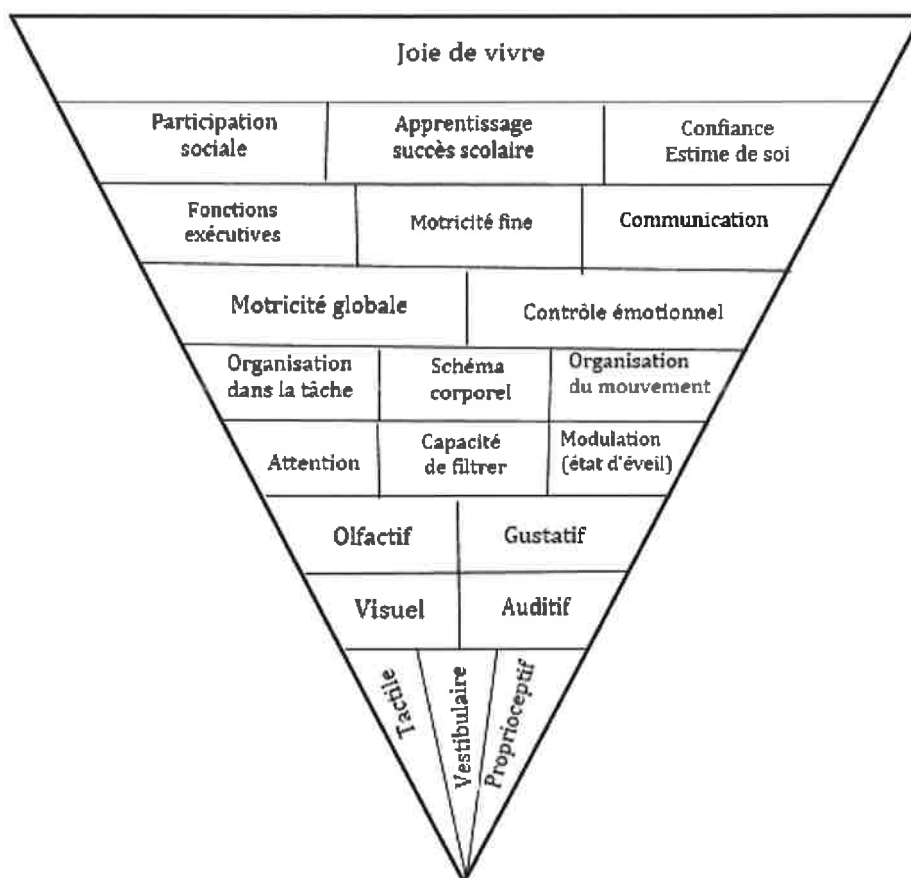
Joie de vivre

Participation sociale

Apprentissage succès scolaire

Confiance Estime de soi

Fonctions exécutives

Motricité fine

Communication

Motricité globale

Contrôle émotionnel

Organisation dans la tâche

Schéma corporel

Organisation du mouvement

Attention

Capacité de filtrer

Modulation (état d'éveil)

Olfactif

Gustatif

Visuel

Auditif

Tactile

Vestibulaire

Proprioceptif